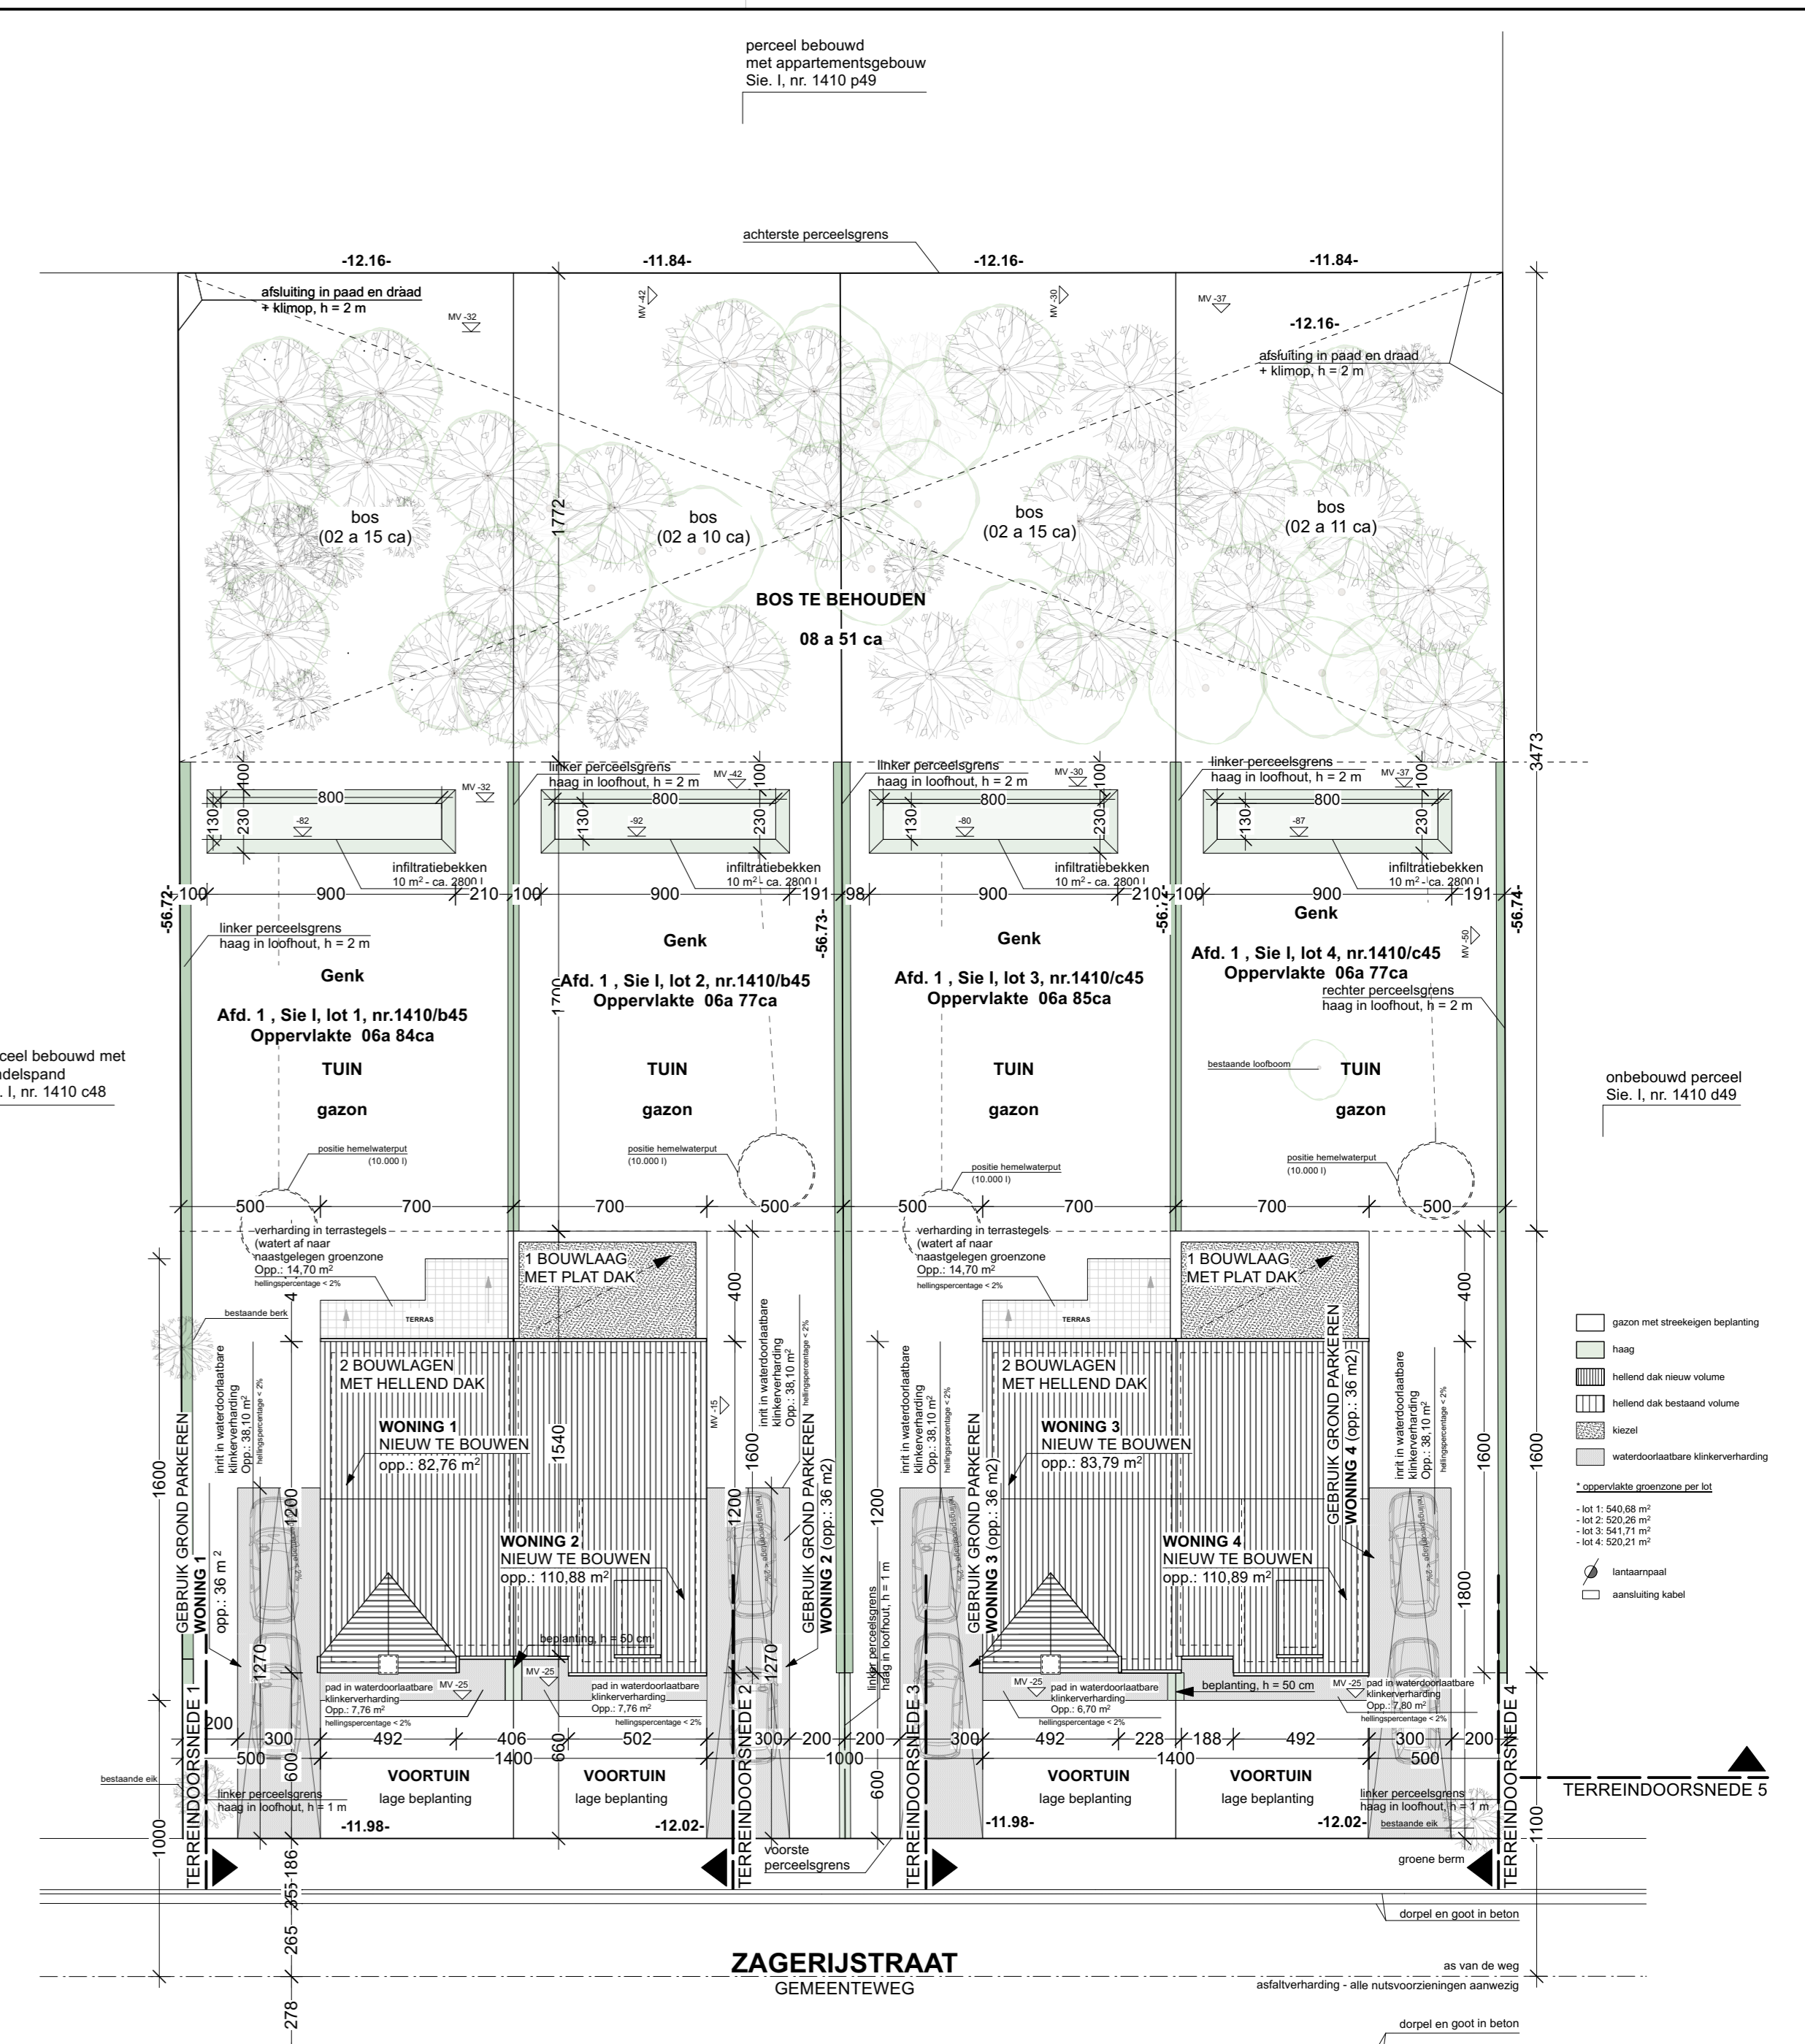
perceel bebouwd
met appartementsgebouw
Sie. I, nr. 1410 p49

achterste perceelsgrens

-12.16- -11.84- -12.16- -11.84-

afsluiting in paad en draad
+ klimop, h = 2 m

MV -32 MV -42 MV -30 MV -37

-12.16-
afsluiting in paad en draad
+ klimop, h = 2 m

bos
(02 a 15 ca)

bos
(02 a 10 ca)

bos
(02 a 15 ca)

bos
(02 a 11 ca)

1772

BOS TE BEHOUDEN
08 a 51 ca

3473

linker perceelsgrens
haag in loofhout, h = 2 m

linker perceelsgrens
haag in loofhout, h = 2 m

linker perceelsgrens
haag in loofhout, h = 2 m

100 800 130 230 -82 -92 -80 -87

infiltratiebekken
10 m² - ca. 2800 l

-56.72- 100 900 210 100 900 191 98 900 210 100 900 191 -56.73- -56.7 -56.74-

linker perceelsgrens
haag in loofhout, h = 2 m

Genk
Afd. 1 , Sie I, lot 1, nr.1410/b45
Oppervlakte 06a 84ca

Genk
Afd. 1 , Sie I, lot 2, nr.1410/b45
Oppervlakte 06a 77ca

Genk
Afd. 1 , Sie I, lot 3, nr.1410/c45
Oppervlakte 06a 85ca

Genk
Afd. 1 , Sie I, lot 4, nr.1410/c45
Oppervlakte 06a 77ca

MV -50

rechter perceelsgrens
haag in loofhout, h = 2 m

rceel bebouwd met
ndelspand
. I, nr. 1410 c48

bestaande loofboom

TUIN
gazon

onbebouwd perceel
Sie. I, nr. 1410 d49

positie hemelwaterput
(10.000 l)

500 700 700 500 500 700 700 500

verharding in terrastegels
(watert af naar
naastgelegen groenzone
Opp.: 14,70 m²
hellingspercentage < 2%

1 BOUWLAAG
MET PLAT DAK

TERRAS

bestaande berk

2 BOUWLAGEN
MET HELLEND DAK

WONING 1
NIEUW TE BOUWEN
opp.: 82,76 m²

WONING 2
NIEUW TE BOUWEN
opp.: 110,88 m²

WONING 3
NIEUW TE BOUWEN
opp.: 83,79 m²

WONING 4
NIEUW TE BOUWEN
opp.: 110,89 m²

inrit in waterdoorlaatbare
klinkerverharding
Opp.: 38,10 m²
hellingspercentage < 2%

GEBRUIK GROND PARKEREN
WONING 1 opp.: 36 m²
WONING 2 (opp.: 36 m2)
WONING 3 (opp.: 36 m2)
WONING 4 (opp.: 36 m2)

1540 1600 1200 1270 400 1800 MV -15

beplanting, h = 50 cm

pad in waterdoorlaatbare
klinkerverharding
Opp.: 7,76 m²
hellingspercentage < 2%

pad in waterdoorlaatbare
klinkerverharding
Opp.: 6,70 m²

pad in waterdoorlaatbare
klinkerverharding
Opp.: 7,80 m²

MV -25

linker perceelsgrens
haag in loofhout, h = 1 m

200 300 492 406 502 300 200 200 300 492 228 188 492 300 200
500 1400 660 1000 1400 500 600

VOORTUIN
lage beplanting

bestaande eik

-11.98- -12.02- -11.98- -12.02-

bestaande eik

TERREINDOORSNEDE 1
TERREINDOORSNEDE 2
TERREINDOORSNEDE 3
TERREINDOORSNEDE 4
TERREINDOORSNEDE 5

voorste
perceelsgrens

groene berm

1000 1100 186 255 265 278

dorpel en goot in beton

ZAGERIJSTRAAT
GEMEENTEWEG

as van de weg
asfaltverharding - alle nutsvoorzieningen aanwezig

dorpel en goot in beton

gazon met streekeigen beplanting
haag
hellend dak nieuw volume
hellend dak bestaand volume
kiezel
waterdoorlaatbare klinkerverharding

* oppervlakte groenzone per lot
- lot 1: 540,68 m²
- lot 2: 520,26 m²
- lot 3: 541,71 m²
- lot 4: 520,21 m²

lantaarnpaal
aansluiting kabel